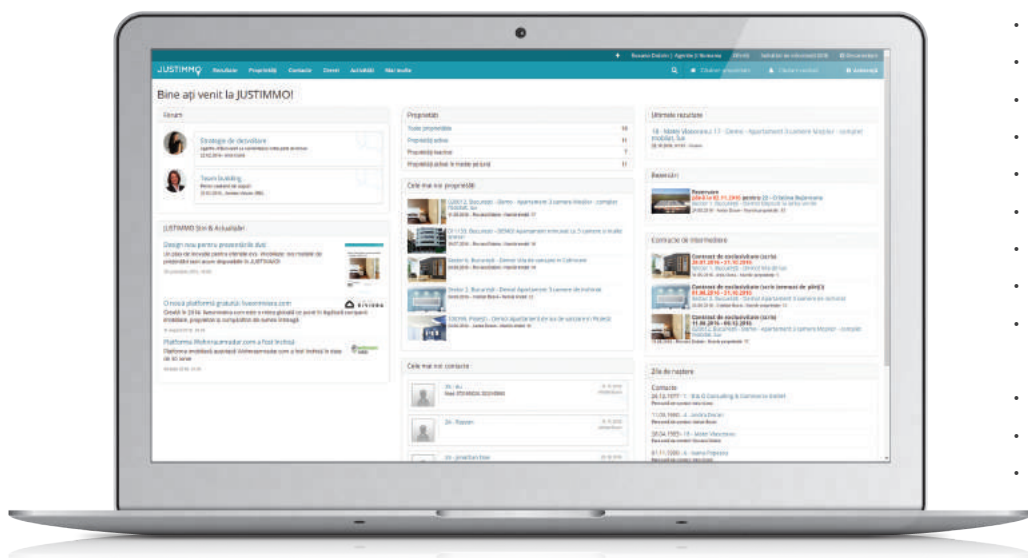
JUSTIMMO Rezultate Proprietăți Contacte Clienți Activități Mai multe

Bine ați venit la JUSTIMMO!

Ferestre

Strategie de dezvoltare

Team building

JUSTIMMO Știri & Actualizări

Design nou pentru prezentările dvs!

O nouă platformă gratuită: liveinmiami.com

Platforma Wohnraumradar.com a fost închisă

Proprietăți

Toate proprietățile 18

Proprietăți active 11

Proprietăți inactive 7

Proprietăți active în mediu personal 11

Cele mai noi proprietăți

Cele mai noi contacte

Ultimele rezultate

Rezervări

Rezervare

Contracte de intermediere

Contract de exclusivitate (scris)

Zile de naștere

Contacte

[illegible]